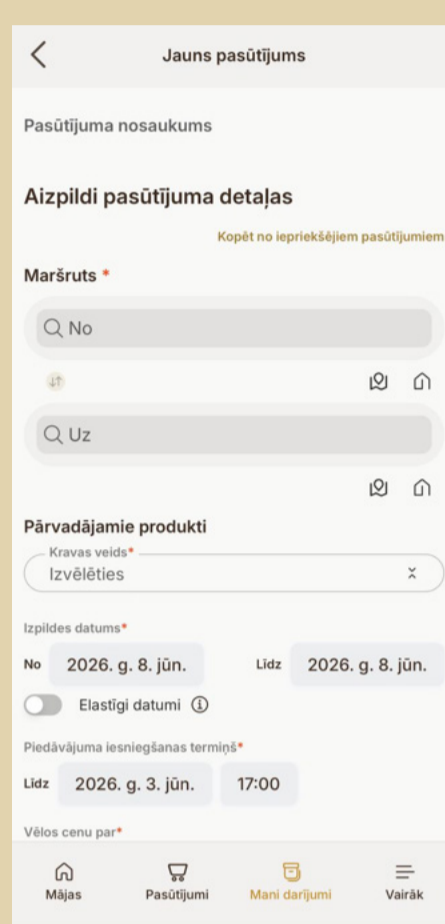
Jauns pasūtījums

Pasūtījuma nosaukums

Aizpildi pasūtījuma detaļas

Kopēt no iepriekšējiem pasūtījumiem

Maršruts *

No

Uz

Pārvadājamie produkti

Kravas veids*

Izvēlēties

Izpildes datums*

No 2026. g. 8. jūn. Līdz 2026. g. 8. jūn.

Elastīgi datumi

Piedāvājuma iesniegšanas termiņš*

Līdz 2026. g. 3. jūn. 17:00

Vēlos cenu par*

Mājas Pasūtījumi Mani darījumi Vairāk